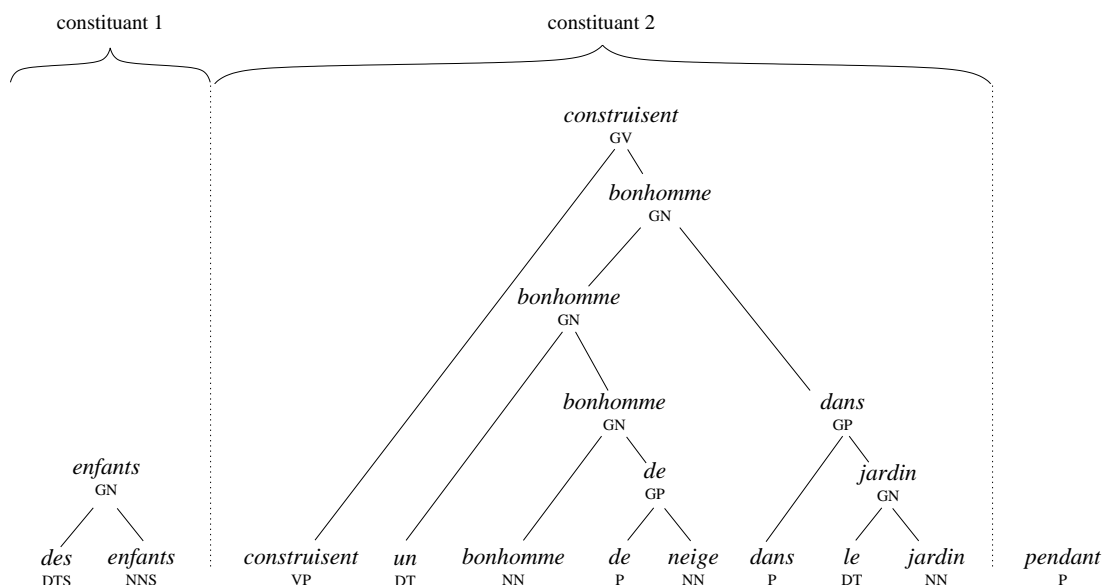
constituant 1

constituant 2

construisent
GV

bonhomme
GN

bonhomme
GN

bonhomme
GN

de
GP

dans
GP

jardin
GN

enfants
GN

des
DTS

enfants
NNS

construisent
VP

un
DT

bonhomme
NN

de
P

neige
NN

dans
P

le
DT

jardin
NN

pendant
P